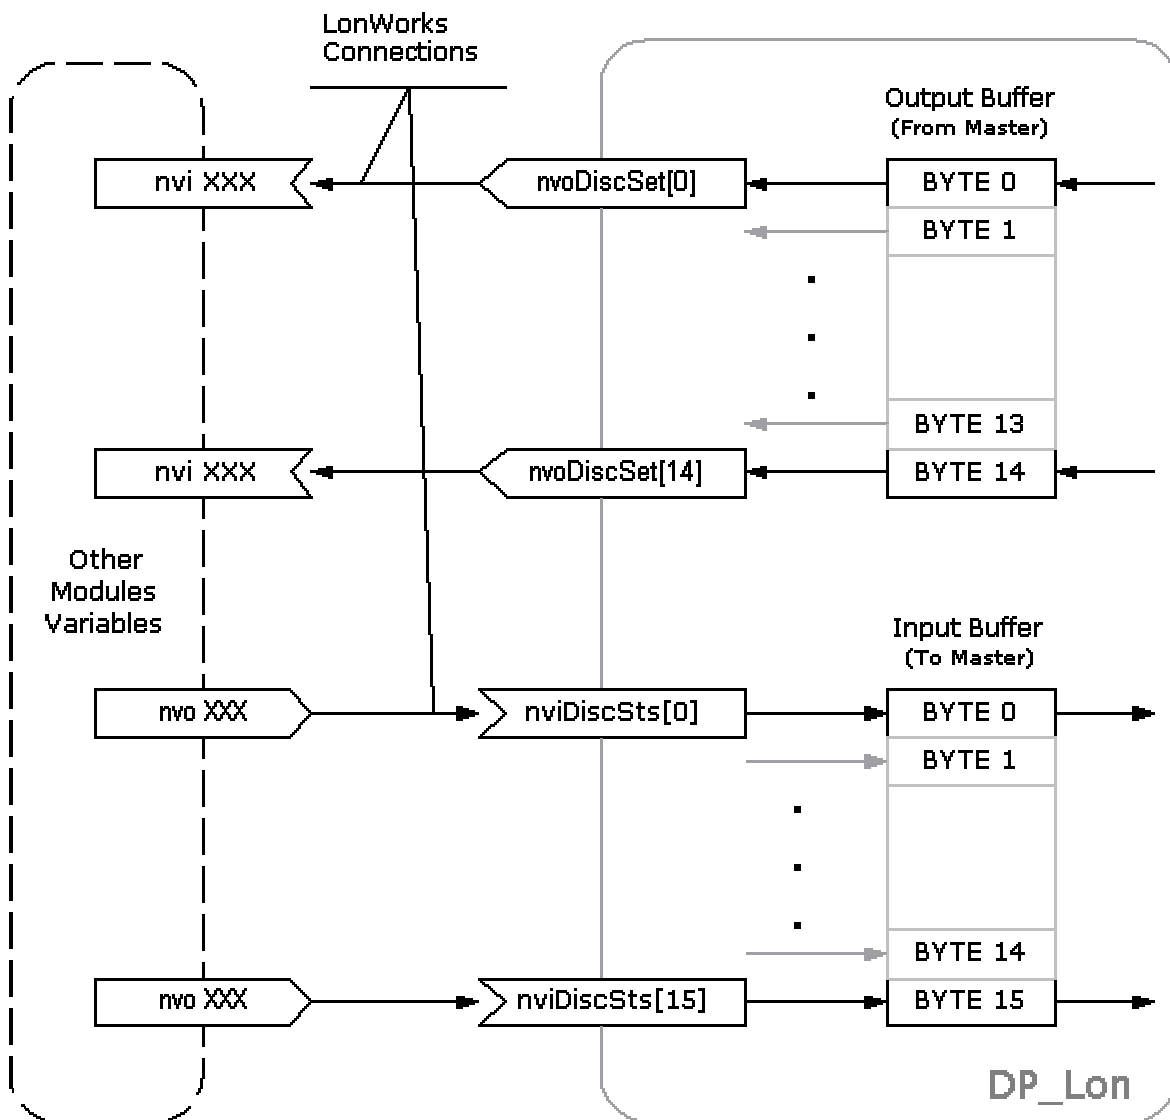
LonWorks Connections

Output Buffer
(From Master)

nvi XXX

nvoDiscSet[0]

BYTE 0

BYTE 1

BYTE 13

nvi XXX

nvoDiscSet[14]

BYTE 14

Other Modules Variables

Input Buffer
(To Master)

nvo XXX

nviDiscSts[0]

BYTE 0

BYTE 1

BYTE 14

nvo XXX

nviDiscSts[15]

BYTE 15

DP_Lon